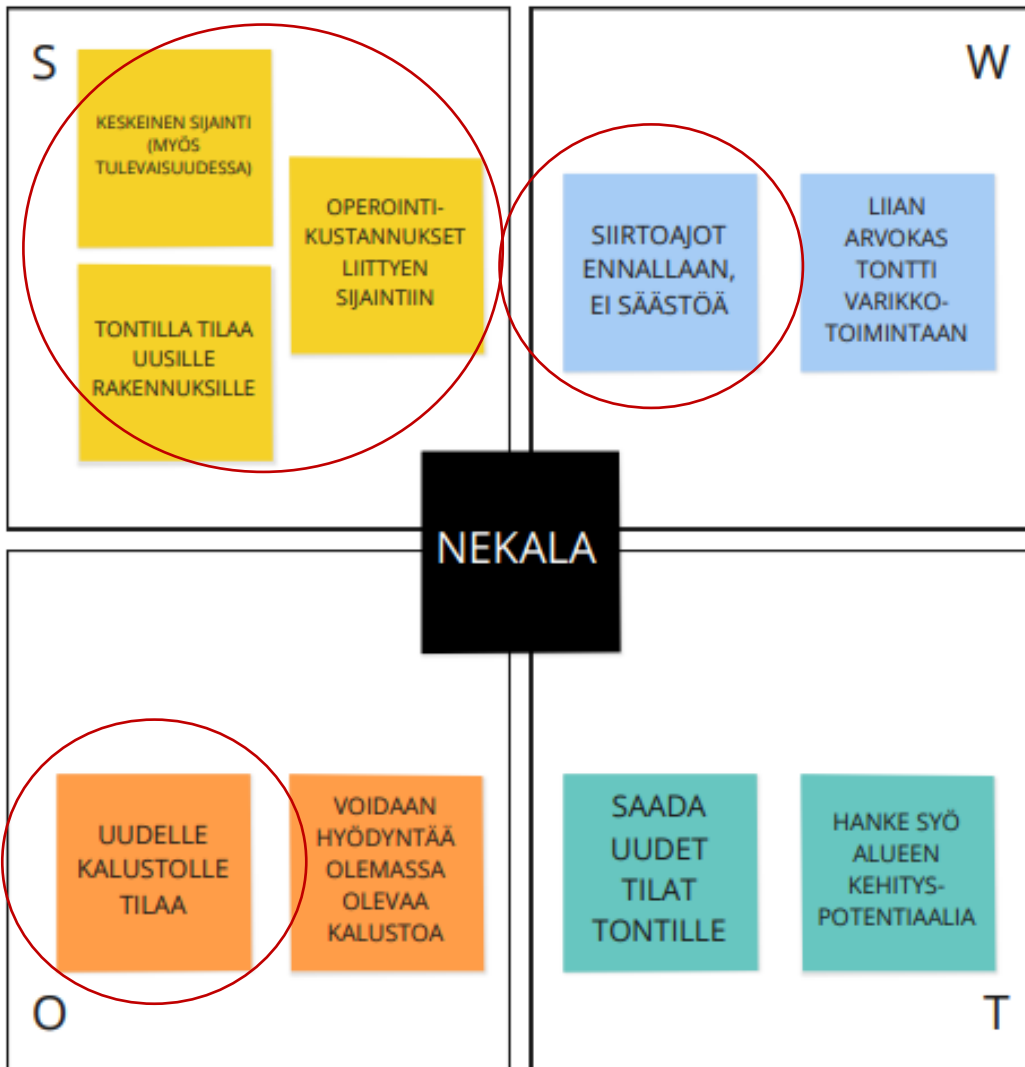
S

KESKEINEN SIJAINTI (MYÖS TULEVAISUUDESSA)

OPEROINTI-KUSTANNUKSET LIITTYEN SIJAINTIIN

TONTILLA TILAA UUSILLE RAKENNUKSILLE

W

SIIRTOAJOT ENNALLAAN, EI SÄÄSTÖÄ

LIIAN ARVOKAS TONTTI VARIKKO-TOIMINTAAN

NEKALA

UUDELLE KALUSTOLLE TILAA

VOIDAAN HYÖDYNTÄÄ OLEMASSA OLEVAA KALUSTOA

O

SAADA UUDET TILAT TONTILLE

HANKE SYÖ ALUEEN KEHITYS-POTENTIAALIA

T